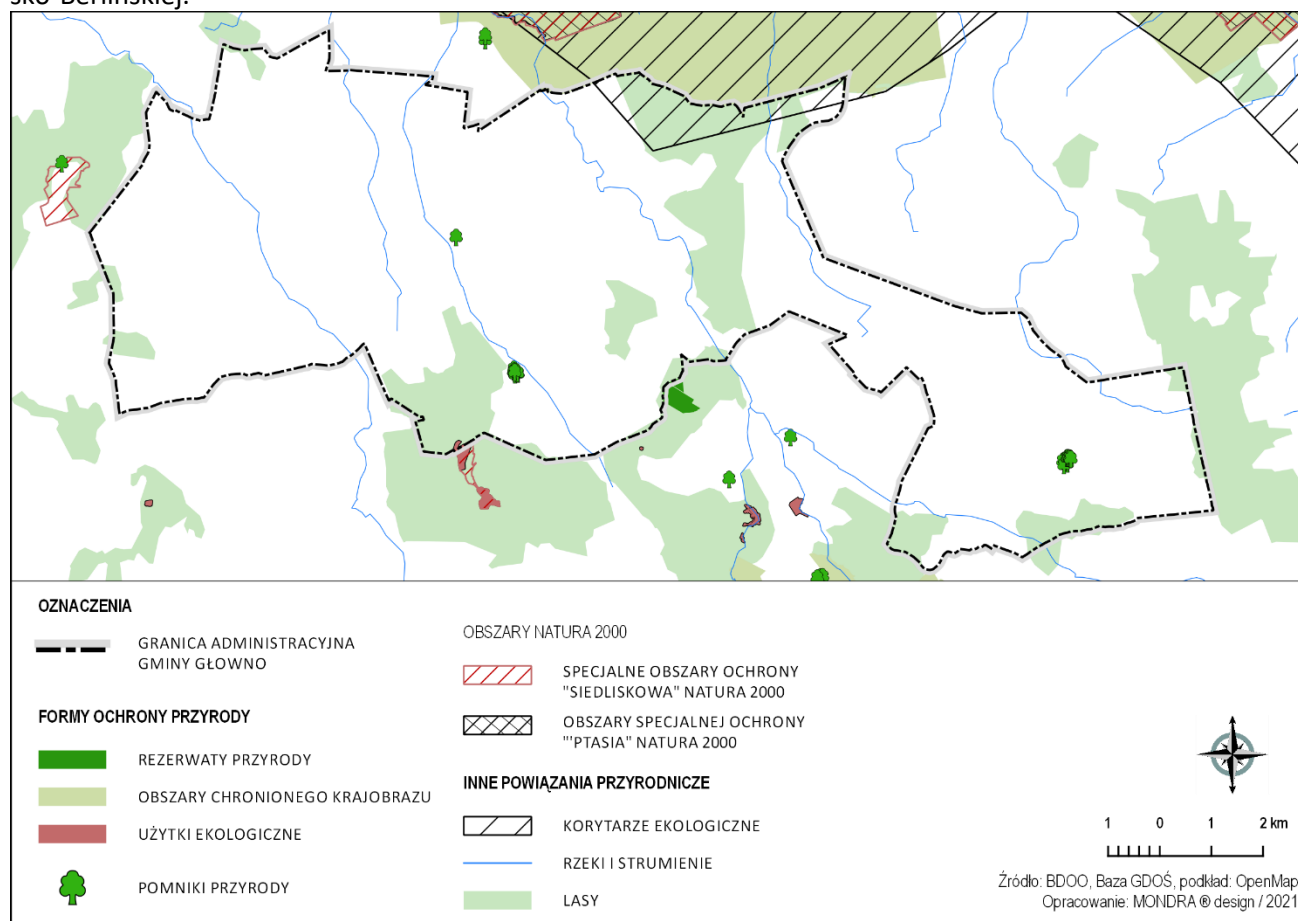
sko-Bełińskiej.

OZNACZENIA

GRANICA ADMINISTRACYJNA GMINY GŁOWNO

FORMY OCHRONY PRZYRODY

REZERWATY PRZYRODY

OBSZARY CHRONIONEGO KRAJOBRAZU

UŻYTKI EKOLOGICZNE

POMNIKI PRZYRODY

OBSZARY NATURA 2000

SPECJALNE OBSZARY OCHRONY "SIEDLISKOWA" NATURA 2000

OBSZARY SPECJALNEJ OCHRONY "'PTASIA" NATURA 2000

INNE POWIĄZANIA PRZYRODNICZE

KORYTARZE EKOLOGICZNE

RZEKI I STRUMIENIE

LASY

1 0 1 2 km

Źródło: BDOO, Baza GDOŚ, podkład: OpenMap
Opracowanie: MONDRA ® design / 2021